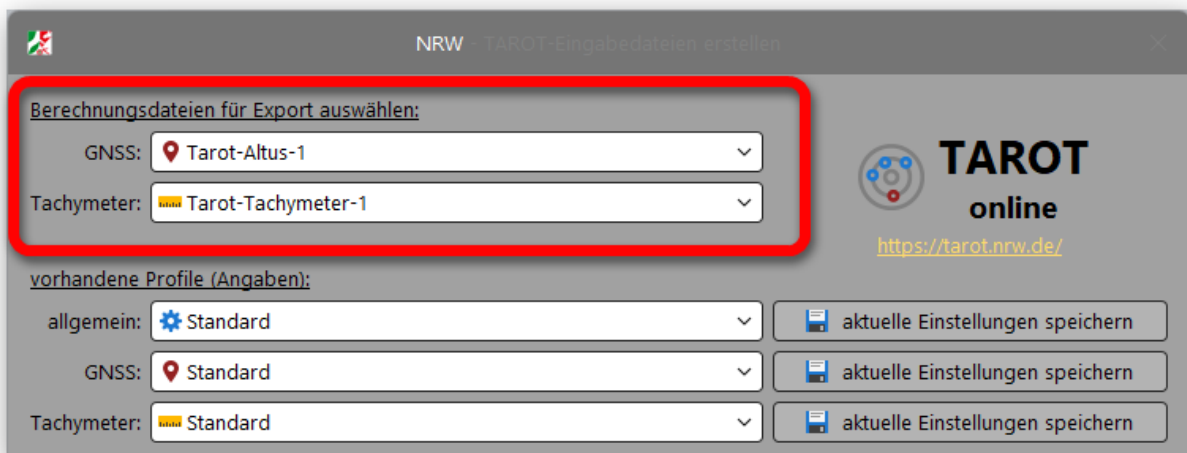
NRW - TAROT-Eingabedateien erstellen

Berechnungsdateien für Export auswählen:

GNSS: Tarot-Altus-1

Tachymeter: Tarot-Tachymeter-1

TAROT
online
https://tarot.nrw.de/

vorhandene Profile (Angaben):

allgemein: Standard | aktuelle Einstellungen speichern

GNSS: Standard | aktuelle Einstellungen speichern

Tachymeter: Standard | aktuelle Einstellungen speichern